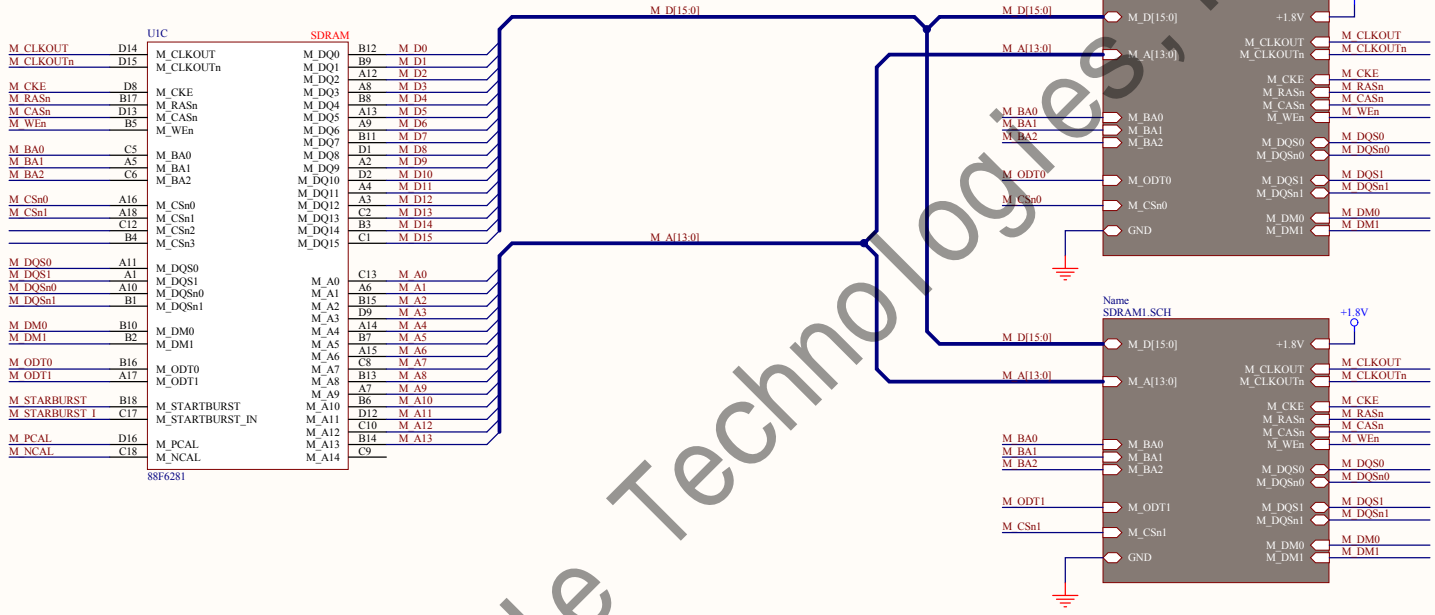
U1C
SDRAM

| Net | Pin | Name | Name | Pin | Net |
|---|---|---|---|---|---|
| M_CLKOUT | D14 | M_CLKOUT | M_DQ0 | B12 | M_D0 |
| M_CLKOUTn | D15 | M_CLKOUTn | M_DQ1 | B9 | M_D1 |
| | | | M_DQ2 | A12 | M_D2 |
| M_CKE | D8 | M_CKE | M_DQ3 | A8 | M_D3 |
| M_RASn | B17 | M_RASn | M_DQ4 | B8 | M_D4 |
| M_CASn | D13 | M_CASn | M_DQ5 | A13 | M_D5 |
| M_WEn | B5 | M_WEn | M_DQ6 | A9 | M_D6 |
| | | | M_DQ7 | B11 | M_D7 |
| M_BA0 | C5 | M_BA0 | M_DQ8 | D1 | M_D8 |
| M_BA1 | A5 | M_BA1 | M_DQ9 | A2 | M_D9 |
| M_BA2 | C6 | M_BA2 | M_DQ10 | D2 | M_D10 |
| | | | M_DQ11 | A4 | M_D11 |
| M_CSn0 | A16 | M_CSn0 | M_DQ12 | A3 | M_D12 |
| M_CSn1 | A18 | M_CSn1 | M_DQ13 | C2 | M_D13 |
| | C12 | M_CSn2 | M_DQ14 | B3 | M_D14 |
| | B4 | M_CSn3 | M_DQ15 | C1 | M_D15 |
| M_DQS0 | A11 | M_DQS0 | M_A0 | C13 | M_A0 |
| M_DQS1 | A1 | M_DQS1 | M_A1 | A6 | M_A1 |
| M_DQSn0 | A10 | M_DQSn0 | M_A2 | B15 | M_A2 |
| M_DQSn1 | B1 | M_DQSn1 | M_A3 | D9 | M_A3 |
| M_DM0 | B10 | M_DM0 | M_A4 | A14 | M_A4 |
| M_DM1 | B2 | M_DM1 | M_A5 | B7 | M_A5 |
| | | | M_A6 | A15 | M_A6 |
| M_ODT0 | B16 | M_ODT0 | M_A7 | C8 | M_A7 |
| M_ODT1 | A17 | M_ODT1 | M_A8 | B13 | M_A8 |
| | | | M_A9 | A7 | M_A9 |
| M_STARBURST | B18 | M_STARTBURST | M_A10 | B6 | M_A10 |
| M_STARBURST_I | C17 | M_STARTBURST_IN | M_A11 | D12 | M_A11 |
| | | | M_A12 | C10 | M_A12 |
| M_PCAL | D16 | M_PCAL | M_A13 | B14 | M_A13 |
| M_NCAL | C18 | M_NCAL | M_A14 | C9 | |

88F6281

M_D[15:0]
M_A[13:0]

M_D[15:0] M_D[15:0] +1.8V
M_A[13:0] M_A[13:0] M_CLKOUT M_CLKOUT
M_CLKOUTn M_CLKOUTn
M_CKE M_CKE
M_RASn M_RASn
M_CASn M_CASn
M_BA0 M_BA0 M_WEn M_WEn
M_BA1 M_BA1
M_BA2 M_BA2 M_DQS0 M_DQS0
M_DQSn0 M_DQSn0
M_ODT0 M_ODT0 M_DQS1 M_DQS1
M_DQSn1 M_DQSn1
M_CSn0 M_CSn0 M_DM0 M_DM0
GND M_DM1 M_DM1

Name
SDRAM1.SCH
+1.8V
M_D[15:0] M_D[15:0] +1.8V
M_A[13:0] M_A[13:0] M_CLKOUT M_CLKOUT
M_CLKOUTn M_CLKOUTn
M_CKE M_CKE
M_RASn M_RASn
M_CASn M_CASn
M_BA0 M_BA0 M_WEn M_WEn
M_BA1 M_BA1
M_BA2 M_BA2 M_DQS0 M_DQS0
M_DQSn0 M_DQSn0
M_ODT1 M_ODT1 M_DQS1 M_DQS1
M_DQSn1 M_DQSn1
M_CSn1 M_CSn1 M_DM0 M_DM0
GND M_DM1 M_DM1

le Technologies, I